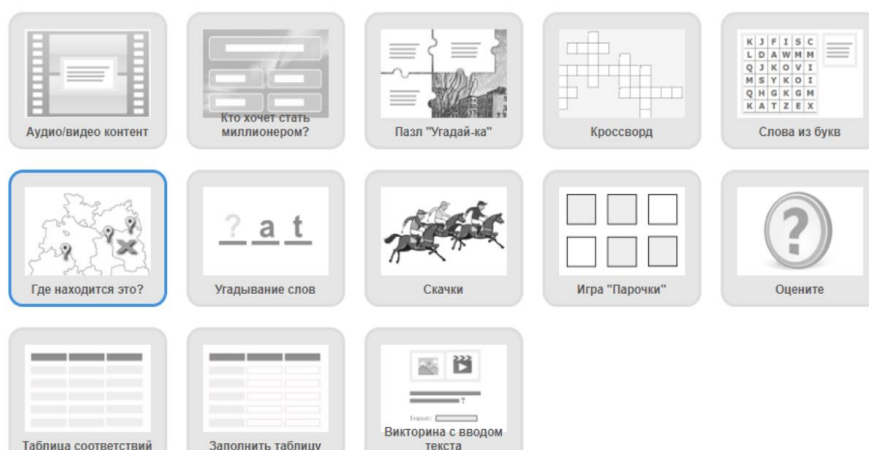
Аудио/видео контент

Кто хочет стать миллионером?

Пазл "Угадай-ка"

Кроссворд

K J F I S C
L D A W M M
Q J K O V I
M S Y K O I
Q H G K G M
K A T Z E X

Слова из букв

Где находится это?

? a t

Угадывание слов

Скачки

Игра "Парочки"

?

Оцените

Таблица соответствий

Заполнить таблицу

?

Викторина с вводом текста